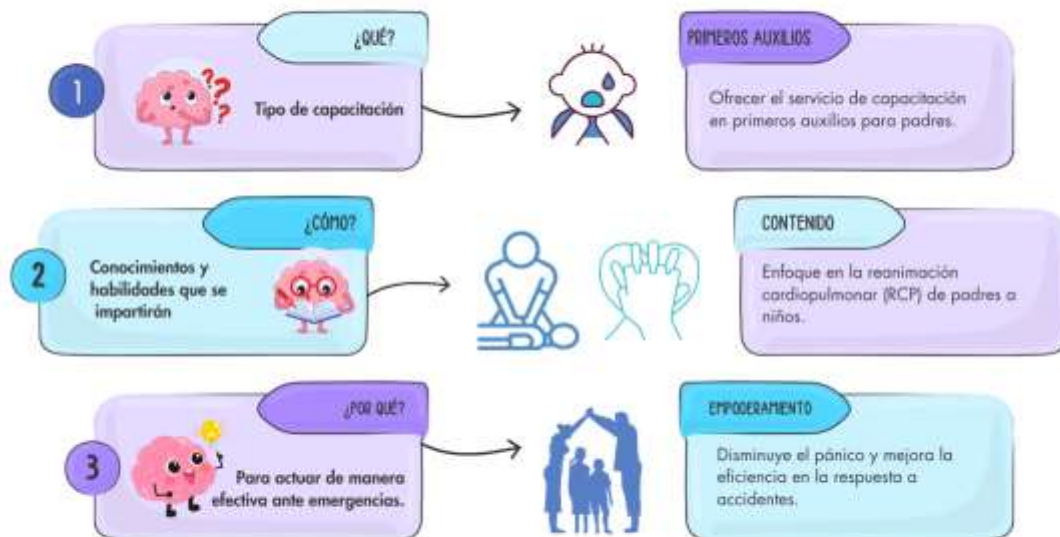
1

¿QUÉ?

Tipo de capacitación

PRIMEROS AUXILIOS

Ofrecer el servicio de capacitación en primeros auxilios para padres.

2

¿CÓMO?

Conocimientos y habilidades que se impartirán

CONTENIDO

Enfoque en la reanimación cardiopulmonar (RCP) de padres a niños.

3

¿POR QUÉ?

Para actuar de manera efectiva ante emergencias.

EMPODERAMIENTO

Disminuye el pánico y mejora la eficiencia en la respuesta a accidentes.